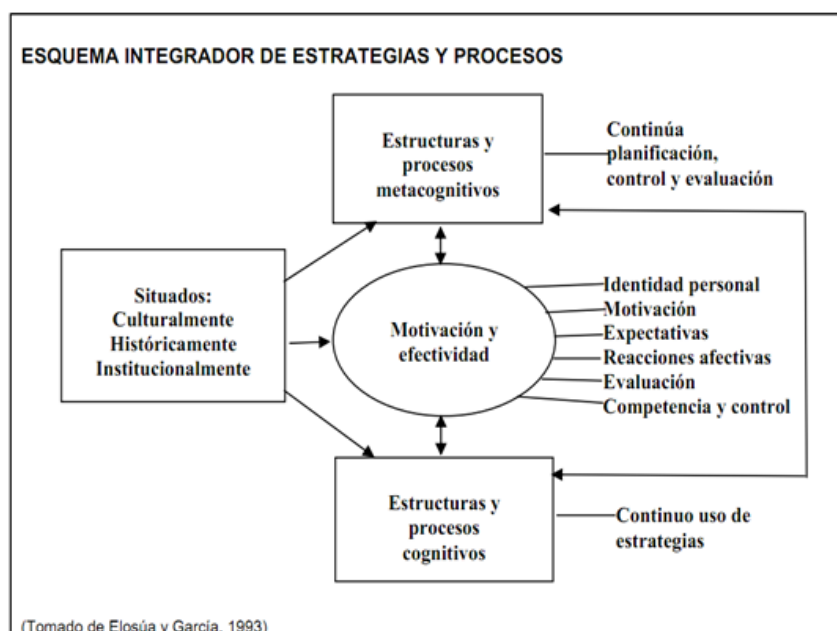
ESQUEMA INTEGRADOR DE ESTRATEGIAS Y PROCESOS

Estructuras y procesos metacognitivos

Continúa planificación, control y evaluación

Situados: Culturalmente Históricamente Institucionalmente

Motivación y efectividad

Identidad personal
Motivación
Expectativas
Reacciones afectivas
Evaluación
Competencia y control

Estructuras y procesos cognitivos

Continuo uso de estrategias

(Tomado de Elosúa y García, 1993)